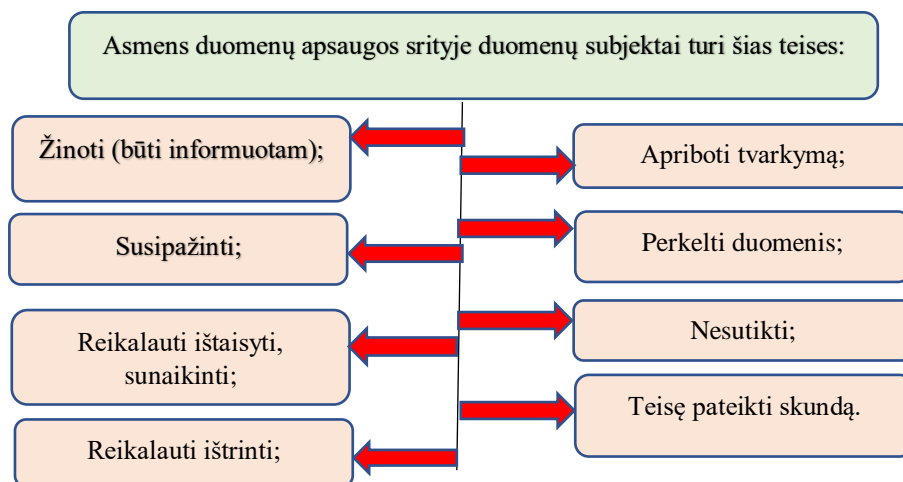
Asmens duomenų apsaugos srityje duomenų subjektai turi šias teises:

Žinoti (būti informuotam);

Susipažinti;

Reikalauti ištaisyti, sunaikinti;

Reikalauti ištrinti;

Apriboti tvarkymą;

Perkelti duomenis;

Nesutikti;

Teisę pateikti skundą.